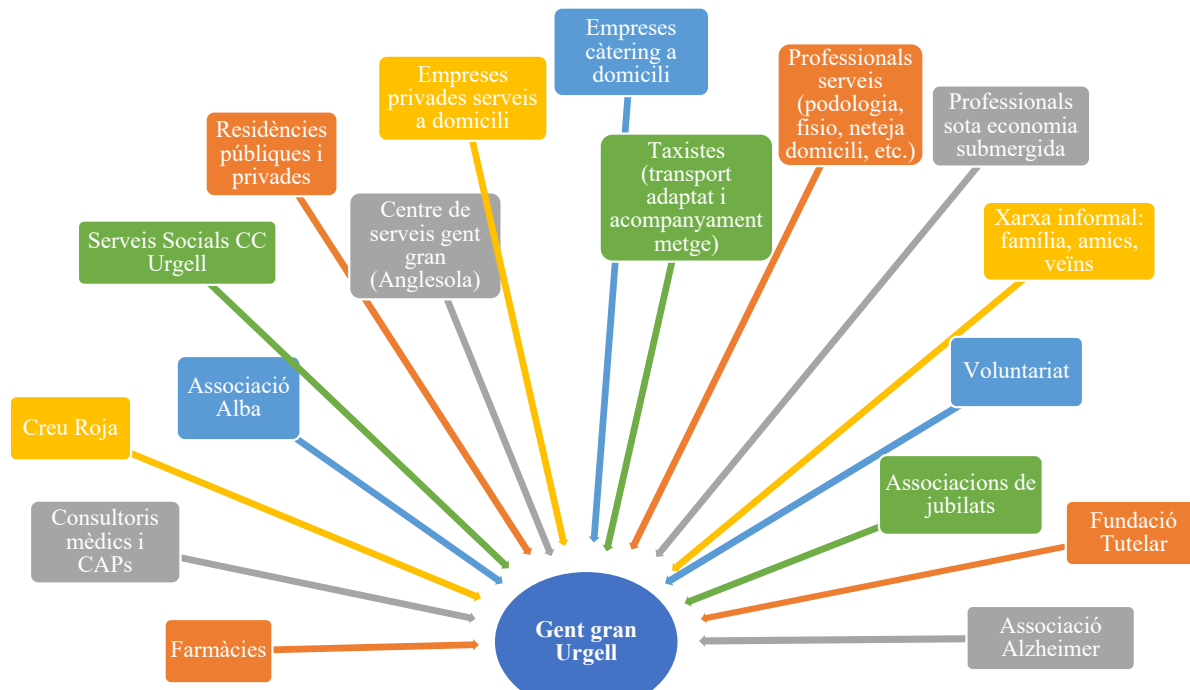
Empreses càtering a domicili

Empreses privades serveis a domicili

Professionals serveis (podologia, fisio, neteja domicili, etc.)

Professionals sota economia submergida

Residències públiques i privades

Taxistes (transport adaptat i acompanyament metge)

Centre de serveis gent gran (Anglesola)

Serveis Socials CC Urgell

Xarxa informal: família, amics, veïns

Associació Alba

Voluntariat

Creu Roja

Associacions de jubilats

Consultoris mèdics i CAPs

Fundació Tutelar

Gent gran Urgell

Farmàcies

Associació Alzheimer